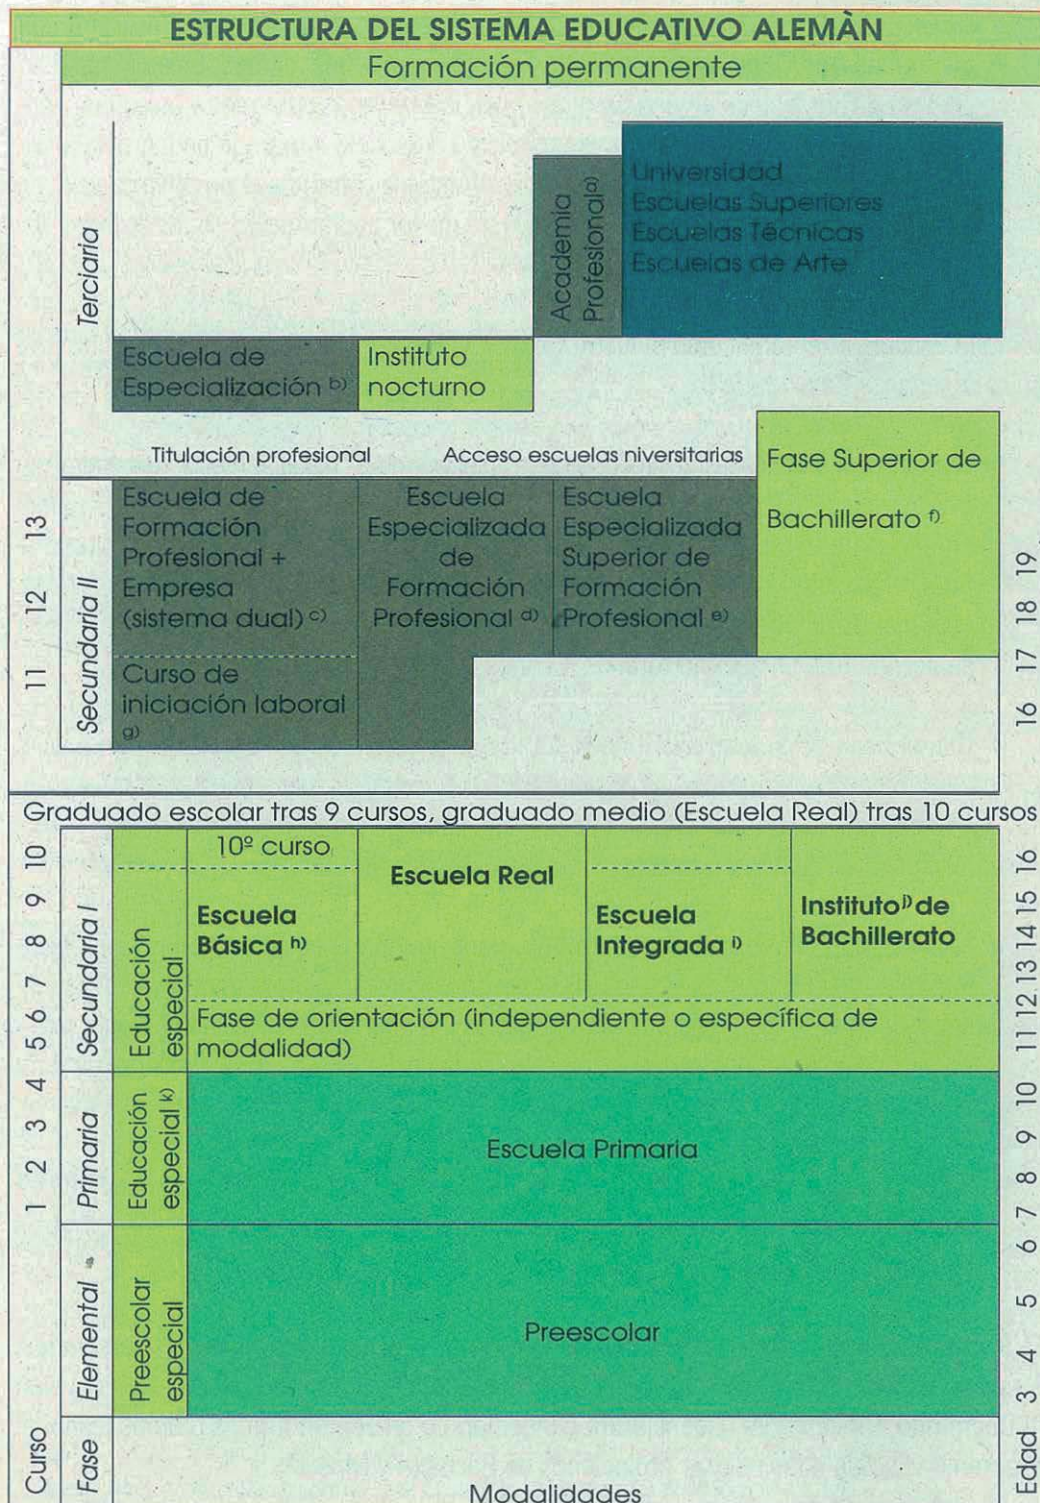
ESTRUCTURA DEL SISTEMA EDUCATIVO ALEMÀN

Formación permanente

Terciaria

Academia Profesional a)

Universidad
Escuelas Superiores
Escuelas Técnicas
Escuelas de Arte

Escuela de Especialización b)

Instituto nocturno

Titulación profesional

Acceso escuelas niversitarias

Fase Superior de Bachillerato f)

11 12 13

Secundaria II

Escuela de Formación Profesional + Empresa (sistema dual) c)

Escuela Especializada de Formación Profesional d)

Escuela Especializada Superior de Formación Profesional e)

Curso de iniciación laboral g)

16 17 18 19

Graduado escolar tras 9 cursos, graduado medio (Escuela Real) tras 10 cursos

5 6 7 8 9 10

Secundaria I

Educación especial

10º curso

Escuela Básica h)

Escuela Real

Escuela Integrada i)

Instituto j) de Bachillerato

Fase de orientación (independiente o específica de modalidad)

11 12 13 14 15 16

1 2 3 4

Primaria

Educación especial k)

Escuela Primaria

6 7 8 9 10

Elemental

Preescolar especial

Preescolar

3 4 5

Curso

Fase

Modalidades

Edad